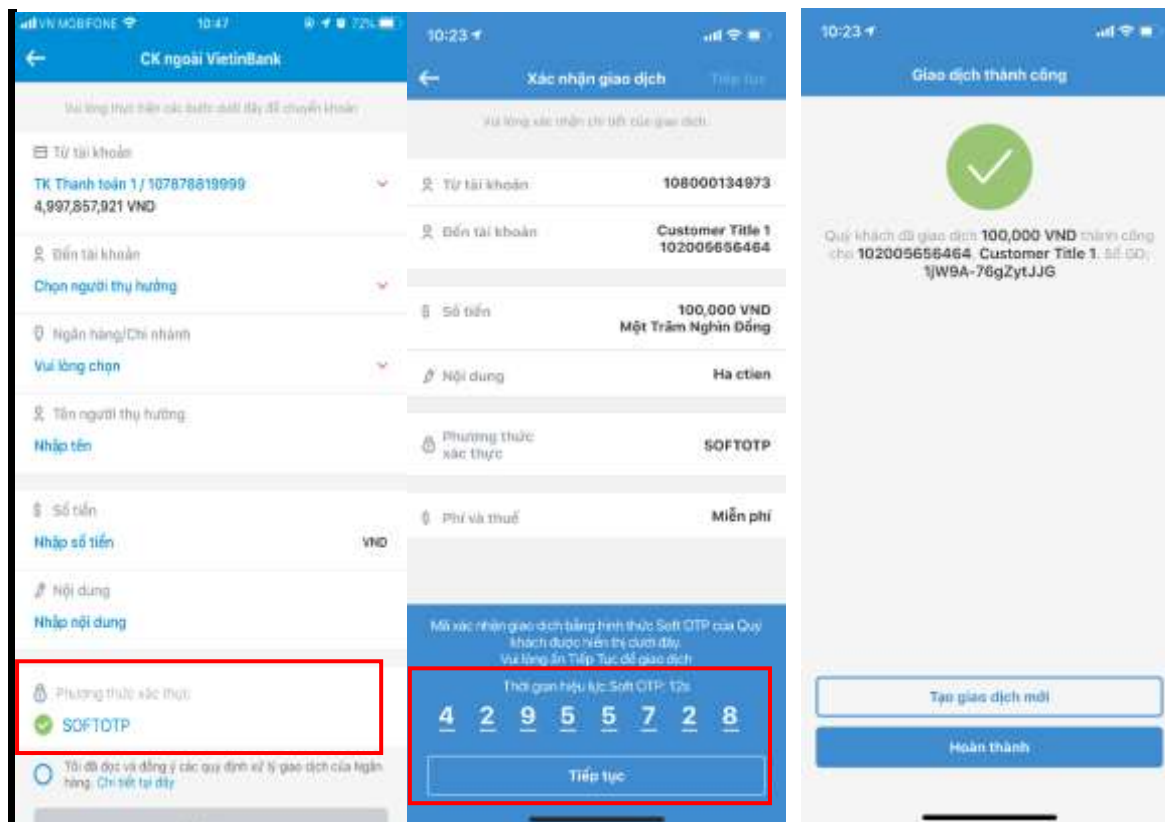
VN MOBIFONE 10:47 72%

CK ngoài VietinBank

Vui lòng thực hiện các bước dưới đây để chuyển khoản

Từ tài khoản

TK Thanh toán 1 / 107878819999

4,997,857,921 VND

Đến tài khoản

Chọn người thụ hưởng

Ngân hàng/Chi nhánh

Vui lòng chọn

Tên người thụ hưởng

Nhập tên

Số tiền

Nhập số tiền

VND

Nội dung

Nhập nội dung

Phương thức xác thực

SOFTOTP

Tôi đã đọc và đồng ý các quy định xử lý giao dịch của Ngân hàng. Chi tiết tại đây

10:23

Xác nhận giao dịch

Tiếp tục

Vui lòng xác nhận chi tiết của giao dịch

Từ tài khoản 108000134973

Đến tài khoản Customer Title 1 102005656464

Số tiền 100,000 VND Một Trăm Nghìn Đồng

Nội dung Ha ctien

Phương thức xác thực SOFTOTP

Phí và thuế Miễn phí

Mã xác nhận giao dịch bằng hình thức Soft OTP của Quý khách được hiển thị dưới đây. Vui lòng ấn Tiếp Tục để giao dịch

Thời gian hiệu lực Soft OTP: 12s

4 2 9 5 5 7 2 8

Tiếp tục

10:23

Giao dịch thành công

Quý khách đã giao dịch 100,000 VND thành công cho 102005656464, Customer Title 1. Số GD: 1jW9A-76gZytJJG

Tạo giao dịch mới

Hoàn thành